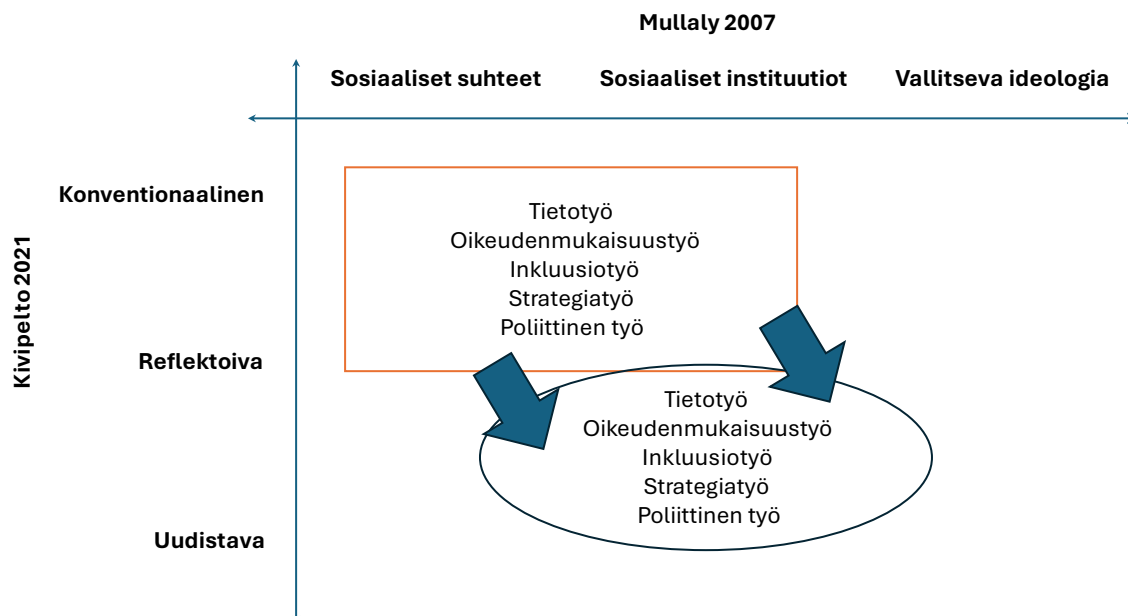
Mullaly 2007

Sosiaaliset suhteet
Sosiaaliset instituutiot
Vallitseva ideologia

Kivipelto 2021

Konventionaalinen
Reflektoiva
Uudistava

Tietotyö
Oikeudenmukaisuustyö
Inkluusiotyö
Strategiatyö
Poliittinen työ

Tietotyö
Oikeudenmukaisuustyö
Inkluusiotyö
Strategiatyö
Poliittinen työ